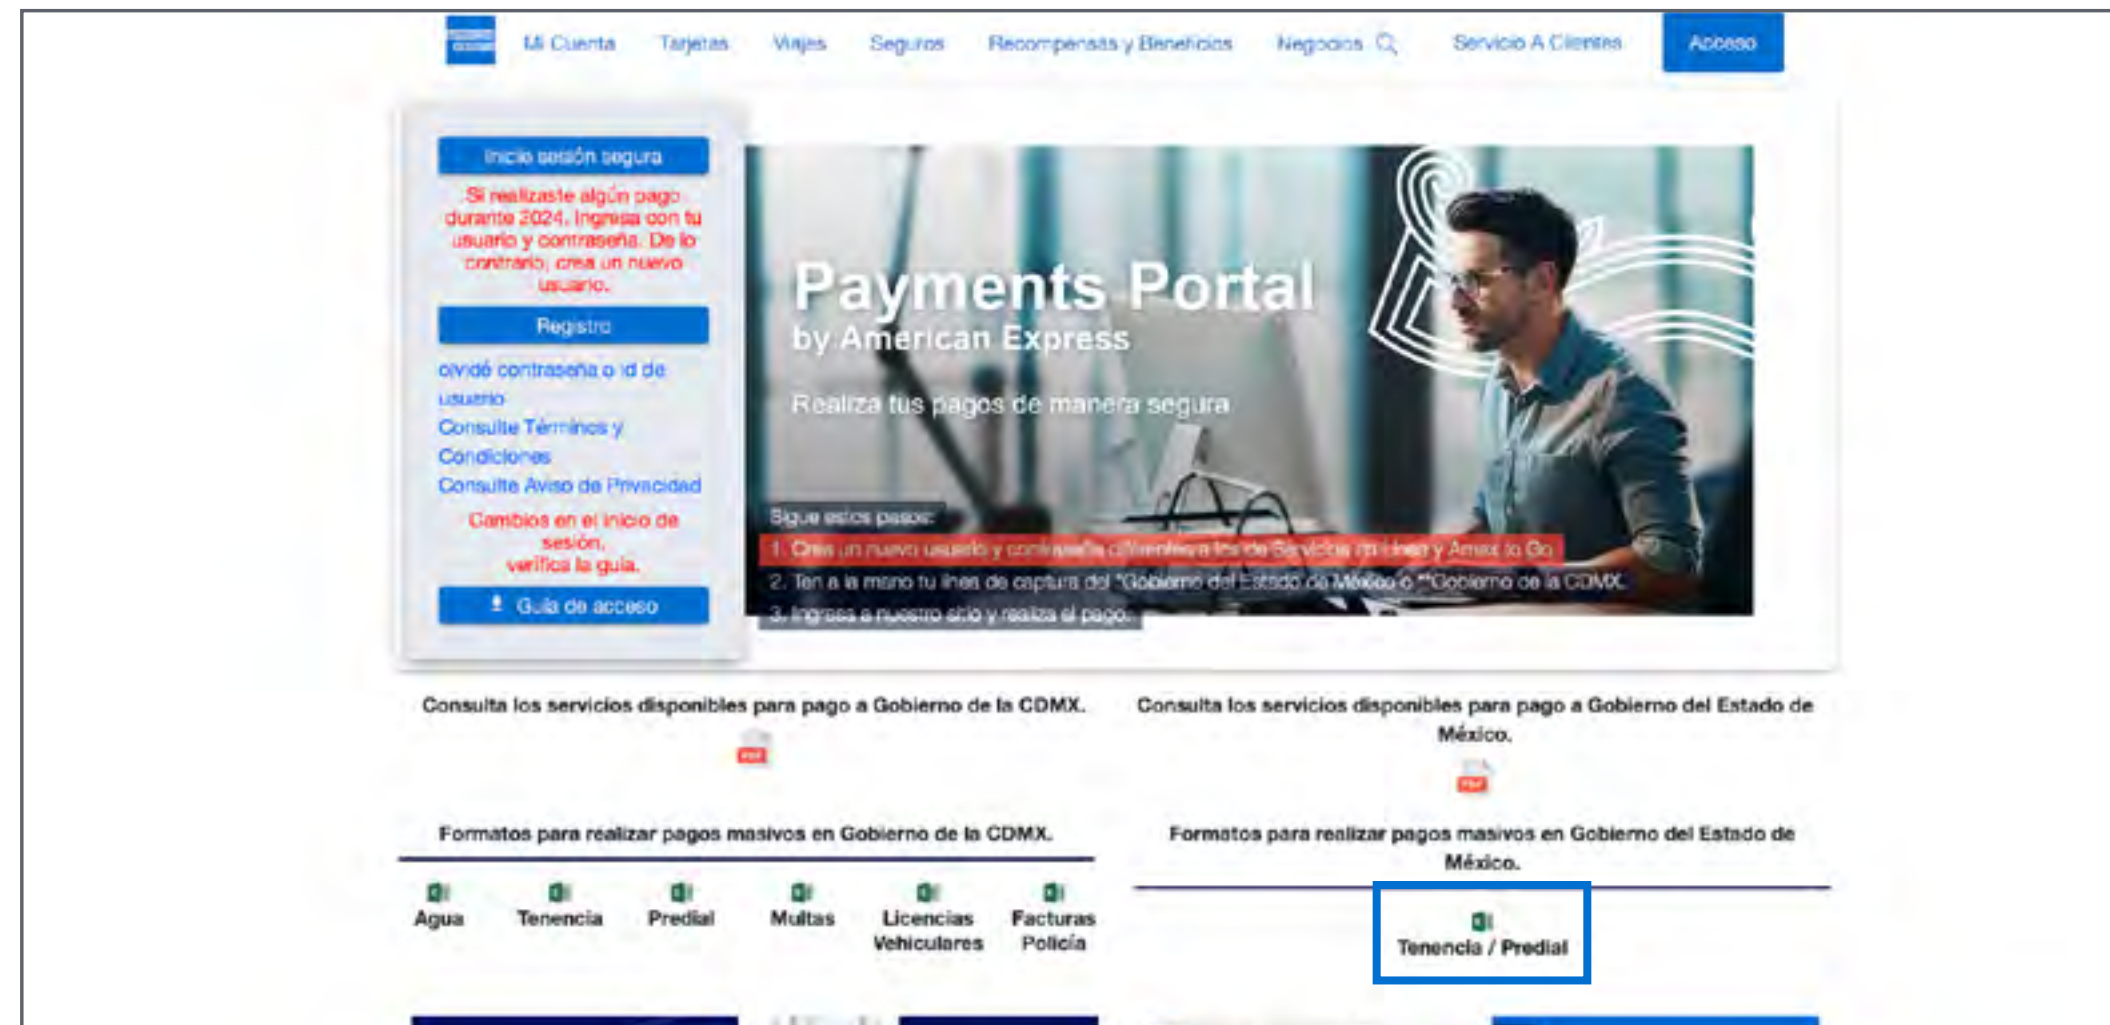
Mi Cuenta Tarjetas Viajes Seguros Recompensas y Beneficios Negocios Servicio A Clientes Acceso

Inicia sesión segura

Si realizaste algún pago durante 2024, ingresa con tu usuario y contraseña. De lo contrario, crea un nuevo usuario.

Registro

olvidé contraseña o id de usuario

Consulte Términos y Condiciones

Consulte Aviso de Privacidad

Cambios en el inicio de sesión, verifica la guía.

Guía de acceso

Payments Portal
by American Express

Realiza tus pagos de manera segura

Sigue estos pasos:

1. Crea un nuevo usuario y contraseña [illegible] Servicios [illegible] y Amex to Go

2. Ten a la mano tu línea de captura del "Gobierno del Estado de México o "Gobierno de la CDMX.

3. Ingresa a nuestro sitio y realiza el pago.

Consulta los servicios disponibles para pago a Gobierno de la CDMX.

PDF

Consulta los servicios disponibles para pago a Gobierno del Estado de México.

PDF

Formatos para realizar pagos masivos en Gobierno de la CDMX.

Agua Tenencia Predial Multas Licencias Vehiculares Facturas Policía

Formatos para realizar pagos masivos en Gobierno del Estado de México.

Tenencia / Predial